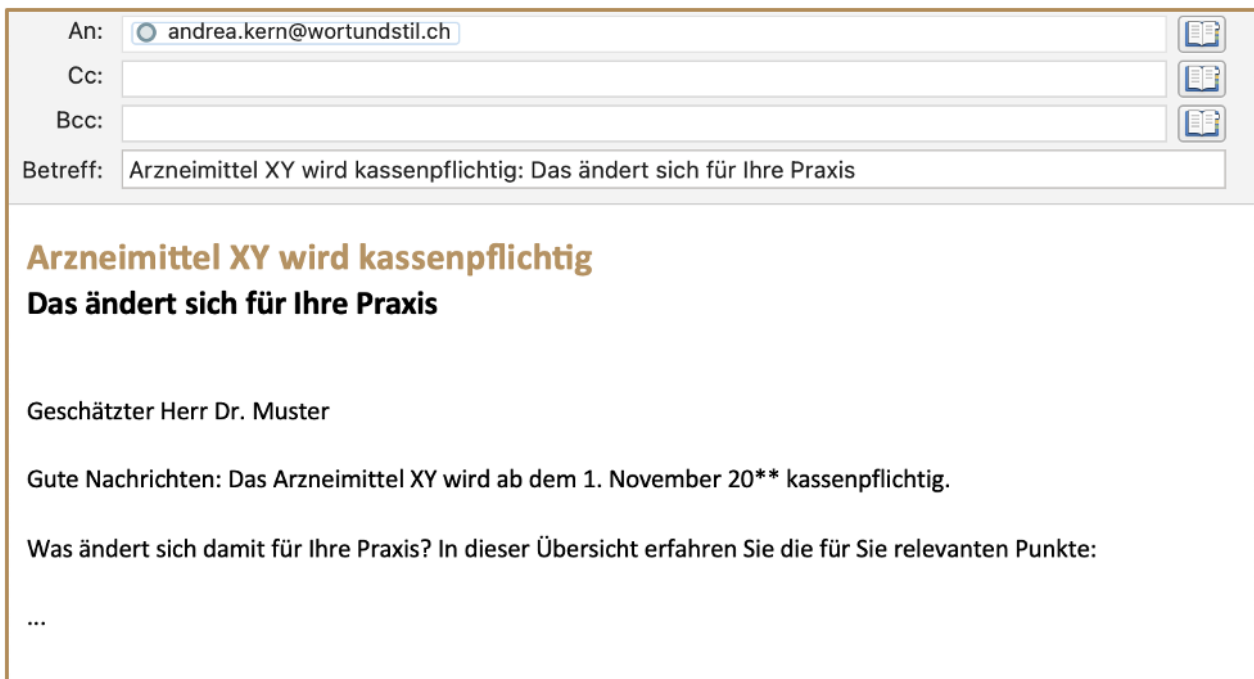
An: andrea.kern@wortundstil.ch
Cc:
Bcc:
Betreff: Arzneimittel XY wird kassenpflichtig: Das ändert sich für Ihre Praxis

Arzneimittel XY wird kassenpflichtig
Das ändert sich für Ihre Praxis

Geschätzter Herr Dr. Muster

Gute Nachrichten: Das Arzneimittel XY wird ab dem 1. November 20** kassenpflichtig.

Was ändert sich damit für Ihre Praxis? In dieser Übersicht erfahren Sie die für Sie relevanten Punkte:

...